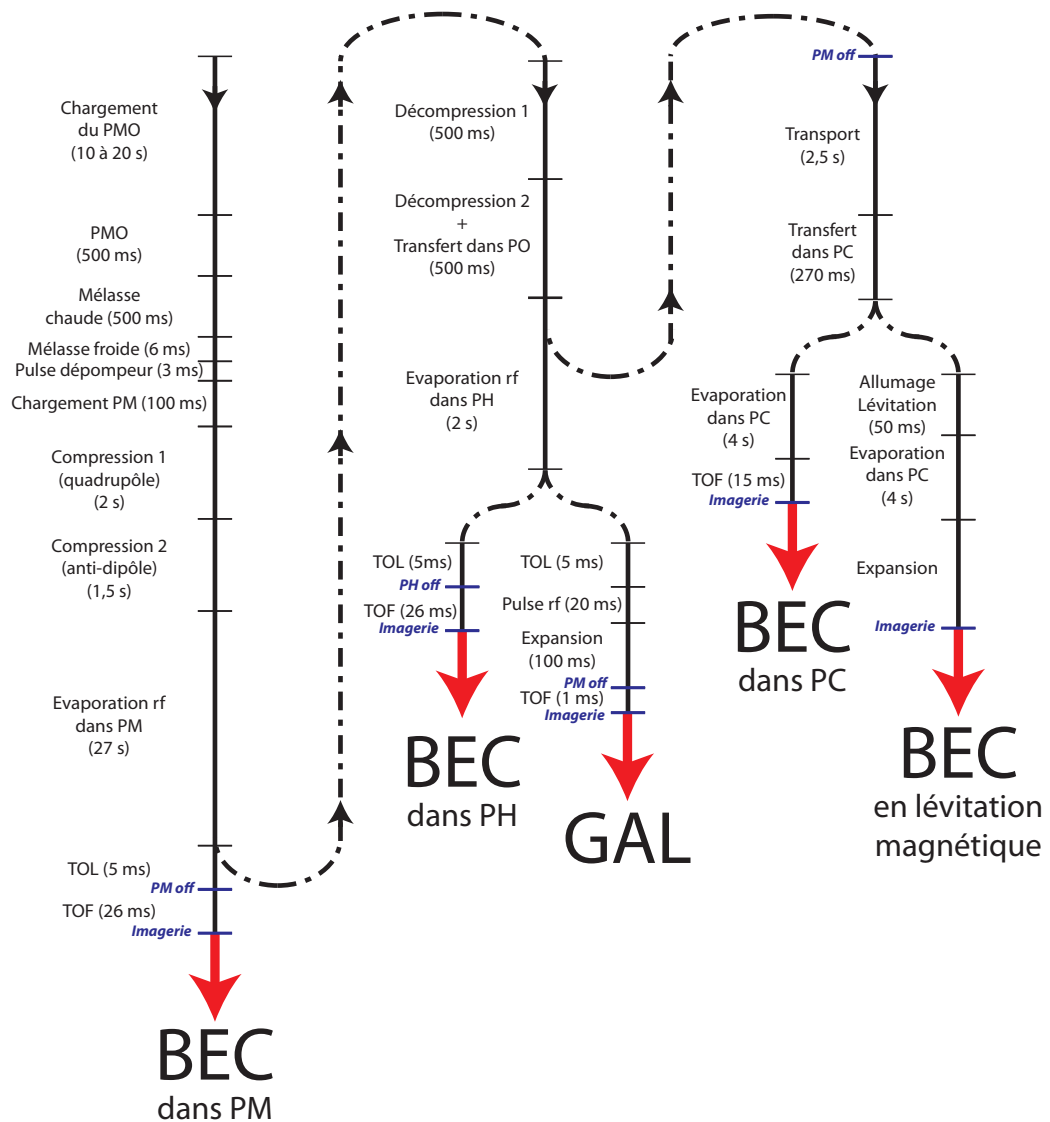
Chargement du PMO (10 à 20 s)

PMO (500 ms)

Mélasse chaude (500 ms)

Mélasse froide (6 ms)

Pulse dépompeur (3 ms)

Chargement PM (100 ms)

Compression 1 (quadrupôle) (2 s)

Compression 2 (anti-dipôle) (1,5 s)

Evaporation rf dans PM (27 s)

TOL (5 ms)

PM off

TOF (26 ms)

Imagerie

BEC dans PM

Décompression 1 (500 ms)

Décompression 2 + Transfert dans PO (500 ms)

Evaporation rf dans PH (2 s)

TOL (5ms)

PH off

TOF (26 ms)

Imagerie

BEC dans PH

TOL (5 ms)

Pulse rf (20 ms)

Expansion (100 ms)

PM off

TOF (1 ms)

Imagerie

GAL

PM off

Transport (2,5 s)

Transfert dans PC (270 ms)

Evaporation dans PC (4 s)

TOF (15 ms)

Imagerie

BEC dans PC

Allumage Lévitation (50 ms)

Evaporation dans PC (4 s)

Expansion

Imagerie

BEC en lévitation magnétique